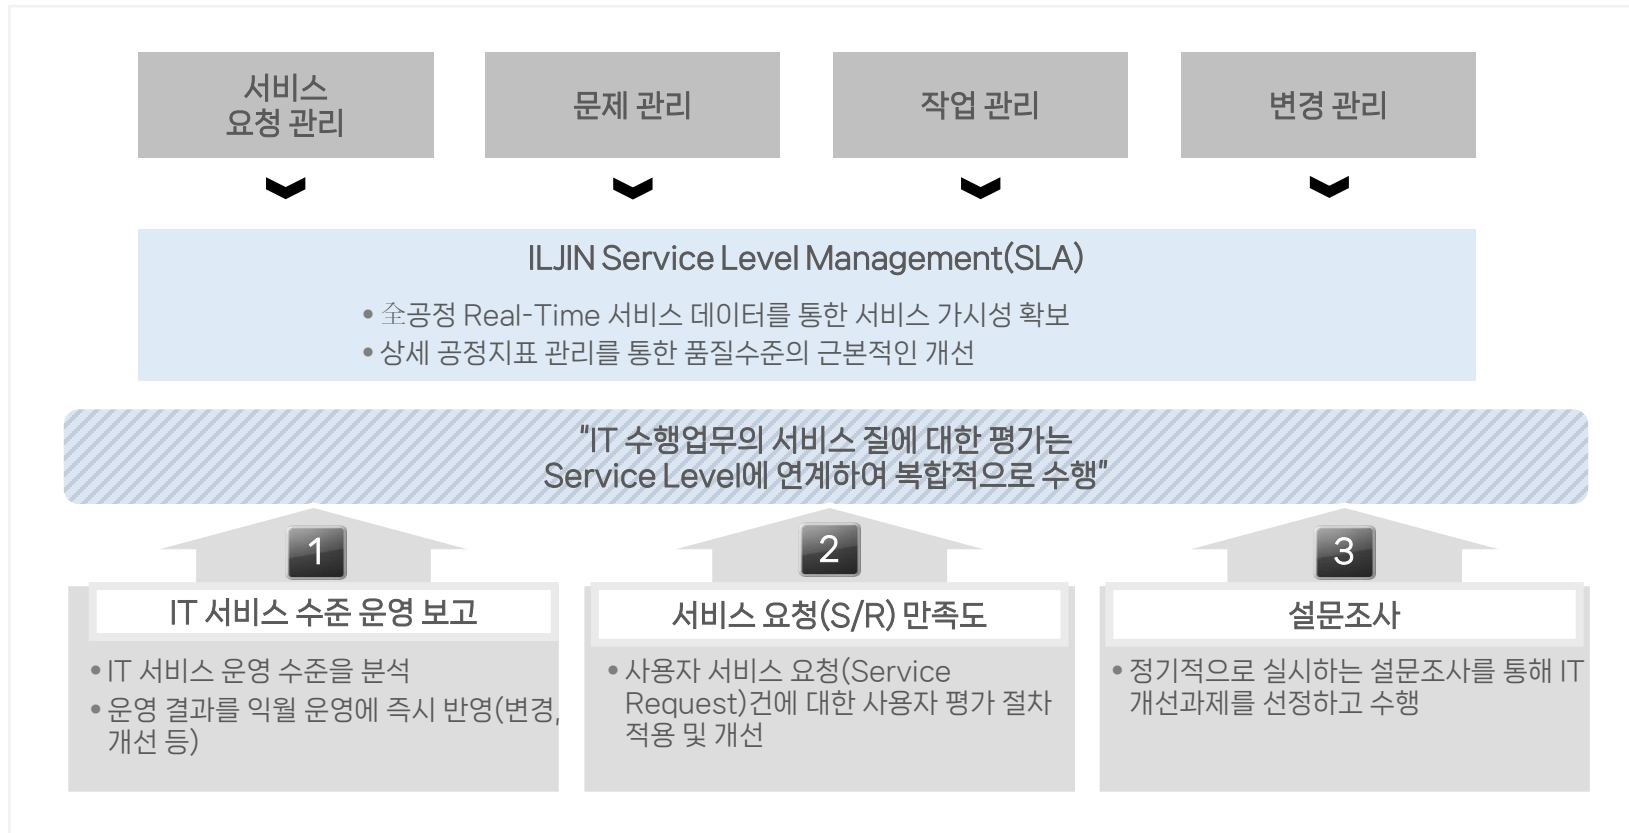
서비스 요청 관리

문제 관리

작업 관리

변경 관리

ILJIN Service Level Management(SLA)

• 全공정 Real-Time 서비스 데이터를 통한 서비스 가시성 확보
• 상세 공정지표 관리를 통한 품질수준의 근본적인 개선

"IT 수행업무의 서비스 질에 대한 평가는 Service Level에 연계하여 복합적으로 수행"

1

2

3

IT 서비스 수준 운영 보고

• IT 서비스 운영 수준을 분석
• 운영 결과를 익월 운영에 즉시 반영(변경, 개선 등)

서비스 요청(S/R) 만족도

• 사용자 서비스 요청(Service Request)건에 대한 사용자 평가 절차 적용 및 개선

설문조사

• 정기적으로 실시하는 설문조사를 통해 IT 개선과제를 선정하고 수행